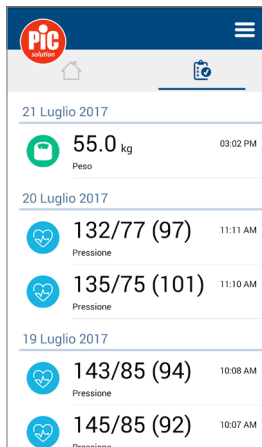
PiC solution

21 Luglio 2017

55.0 kg
Peso
03:02 PM

20 Luglio 2017

132/77 (97)
Pressione
11:11 AM

135/75 (101)
Pressione
11:10 AM

19 Luglio 2017

143/85 (94)
Pressione
10:08 AM

145/85 (92)
Pressione
10:07 AM